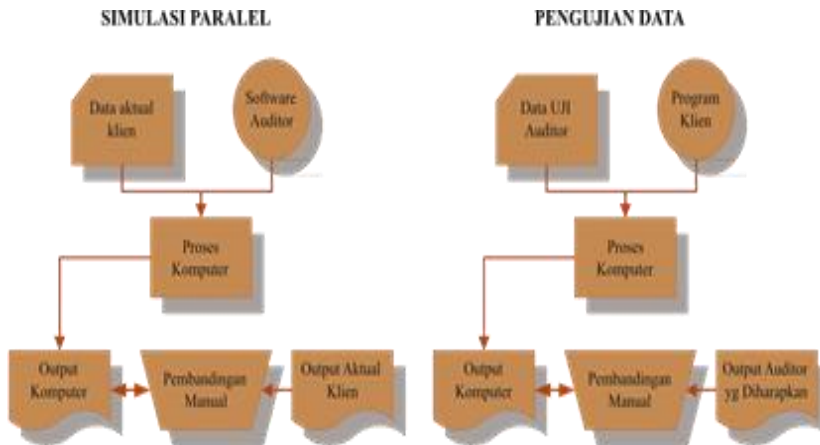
SIMULASI PARALEL

Data aktual klien

Software Auditor

Proses Komputer

Output Komputer

Pembandingan Manual

Output Aktual Klien

PENGUJIAN DATA

Data UJI Auditor

Program Klien

Proses Komputer

Output Komputer

Pembandingan Manual

Output Auditor yg Diharapkan